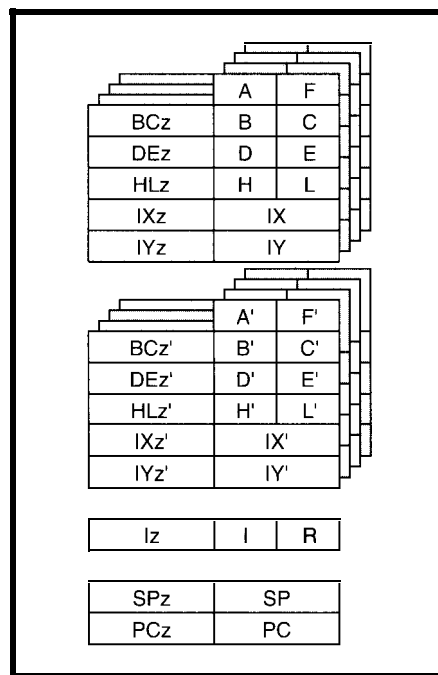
| | A | F |
|---|---|---|
| BCz | B | C |
| DEz | D | E |
| HLz | H | L |
| IXz | IX | |
| IYz | IY | |

| | A' | F' |
|---|---|---|
| BCz' | B' | C' |
| DEz' | D' | E' |
| HLz' | H' | L' |
| IXz' | IX' | |
| IYz' | IY' | |

| Iz | I | R |
|---|---|---|

| SPz | SP |
|---|---|
| PCz | PC |